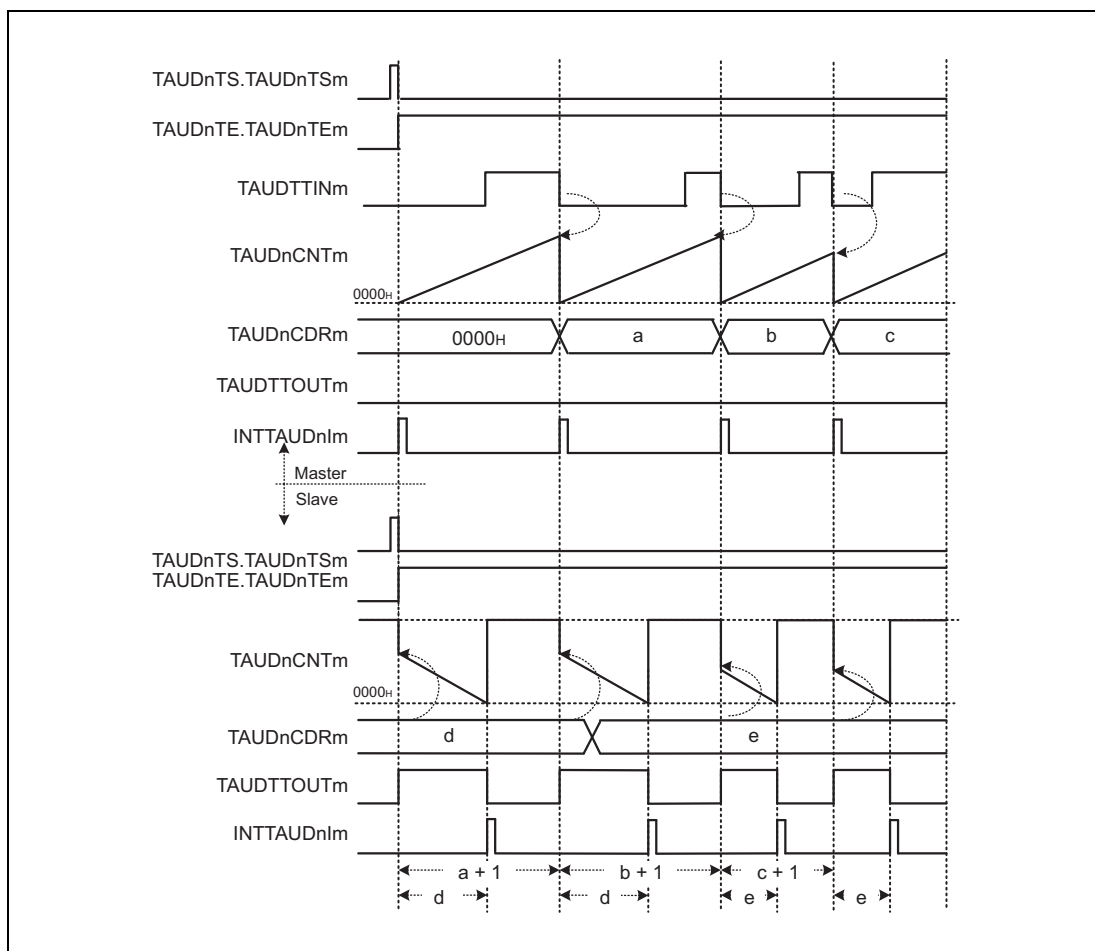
TAUDnTS.TAUDnTSm
TAUDnTE.TAUDnTEm
TAUDTTINm
TAUDnCNTm
0000H
TAUDnCDRm
0000H
a
b
c
TAUDTTOUTm
INTTAUDnIm
Master
Slave
TAUDnTS.TAUDnTSm
TAUDnTE.TAUDnTEm
TAUDnCNTm
0000H
TAUDnCDRm
d
e
TAUDTTOUTm
INTTAUDnIm
a + 1
b + 1
c + 1
d
d
e
e